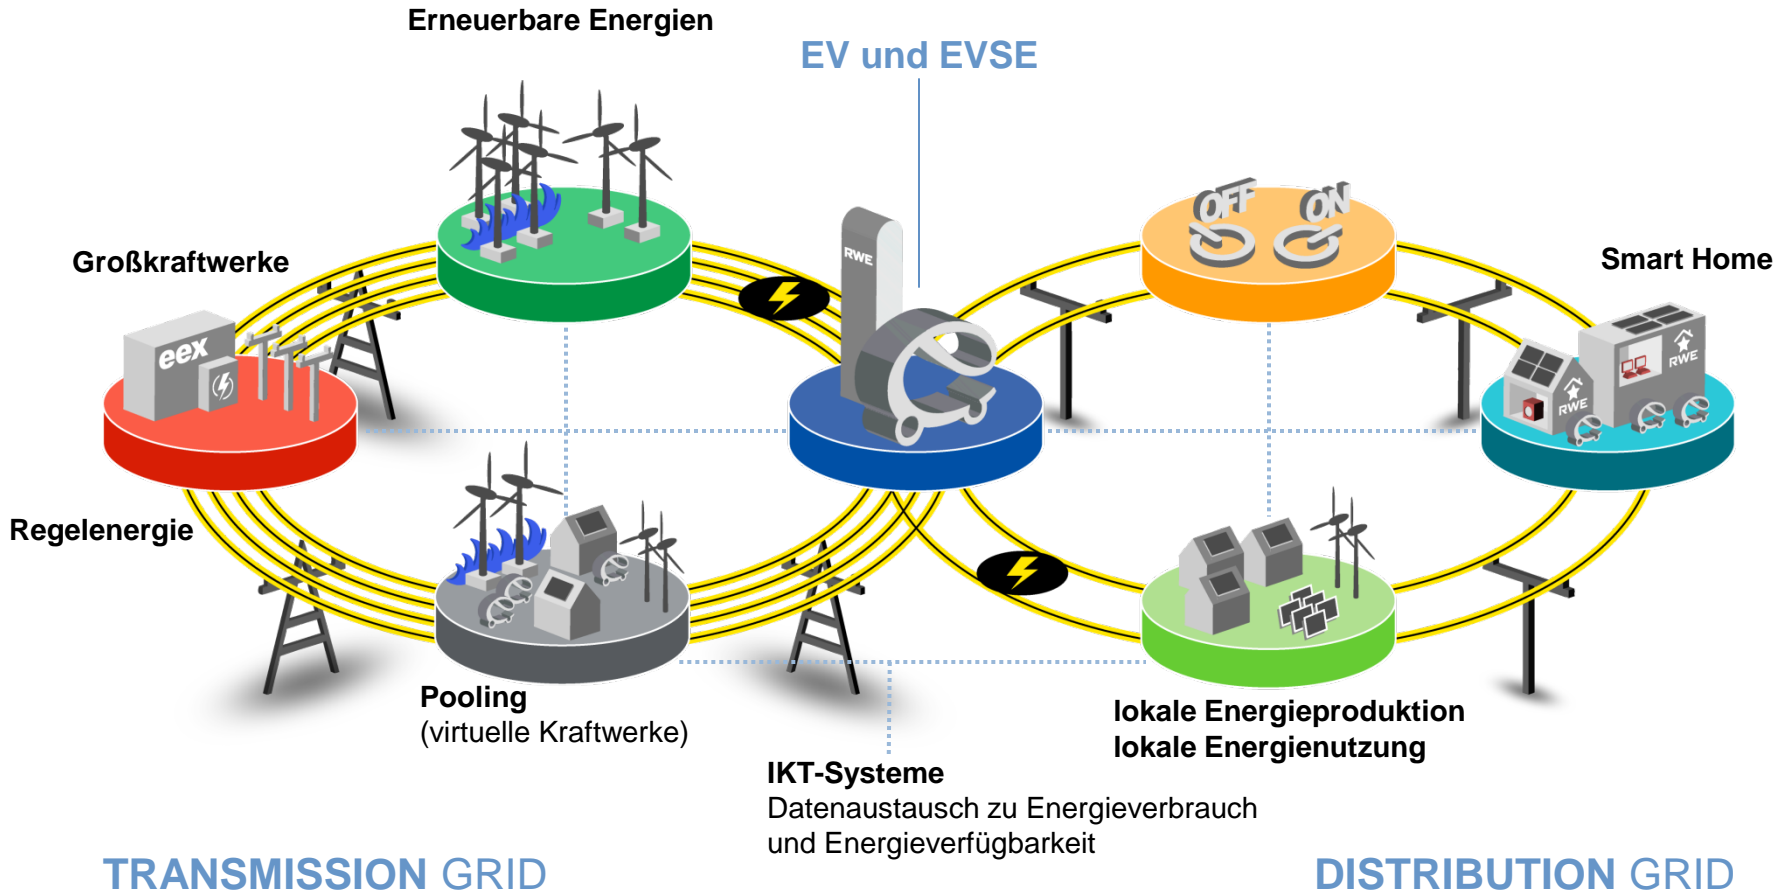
Erneuerbare Energien

EV und EVSE

Großkraftwerke

Smart Home

Regelenergie

eex

RWE

OFF

ON

Pooling
(virtuelle Kraftwerke)

lokale Energieproduktion
lokale Energienutzung

IKT-Systeme
Datenaustausch zu Energieverbrauch und Energieverfügbarkeit

TRANSMISSION GRID

DISTRIBUTION GRID